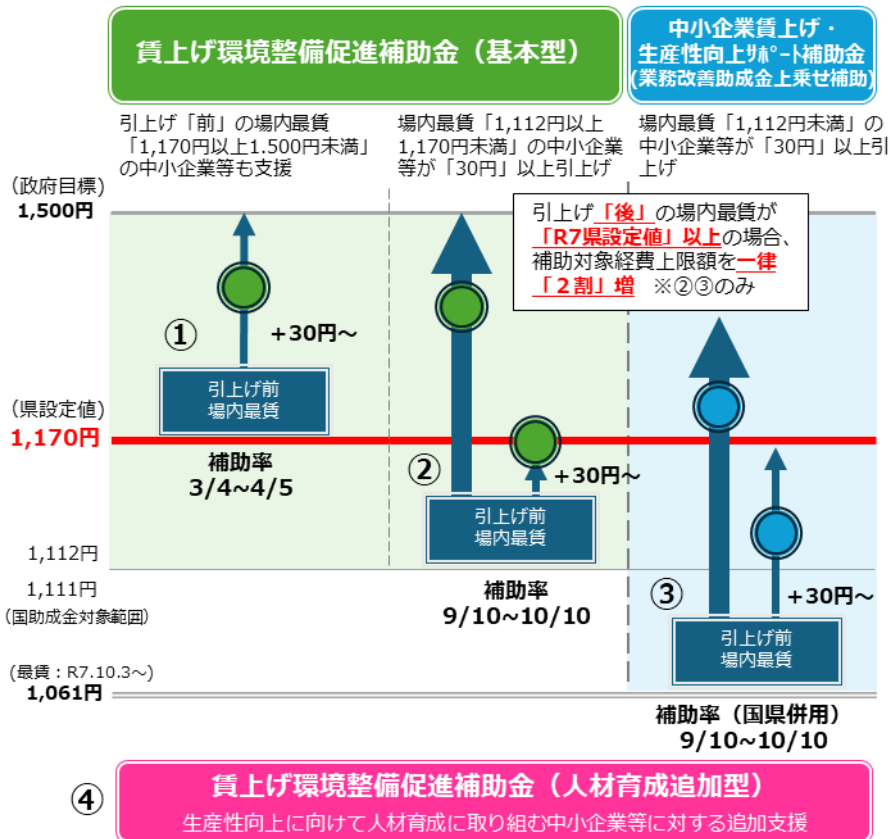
賃上げ環境整備促進補助金（基本型）

中小企業賃上げ・生産性向上ｻﾎﾟｰﾄ補助金
（業務改善助成金上乗せ補助）

引上げ「前」の場内最賃「1,170円以上1.500円未満」の中小企業等も支援

場内最賃「1,112円以上1,170円未満」の中小企業等が「30円」以上引上げ

場内最賃「1,112円未満」の中小企業等が「30円」以上引上げ

（政府目標）
1,500円

引上げ「後」の場内最賃が「R7県設定値」以上の場合、補助対象経費上限額を一律「２割」増　※②③のみ

①
+30円～

引上げ前
場内最賃

（県設定値）
1,170円

補助率
3/4~4/5

②
+30円～

引上げ前
場内最賃

1,112円

1,111円
（国助成金対象範囲）

補助率
9/10~10/10

③
+30円～

引上げ前
場内最賃

（最賃：R7.10.3～）
1,061円

補助率（国県併用）
9/10~10/10

④
賃上げ環境整備促進補助金（人材育成追加型）
生産性向上に向けて人材育成に取り組む中小企業等に対する追加支援